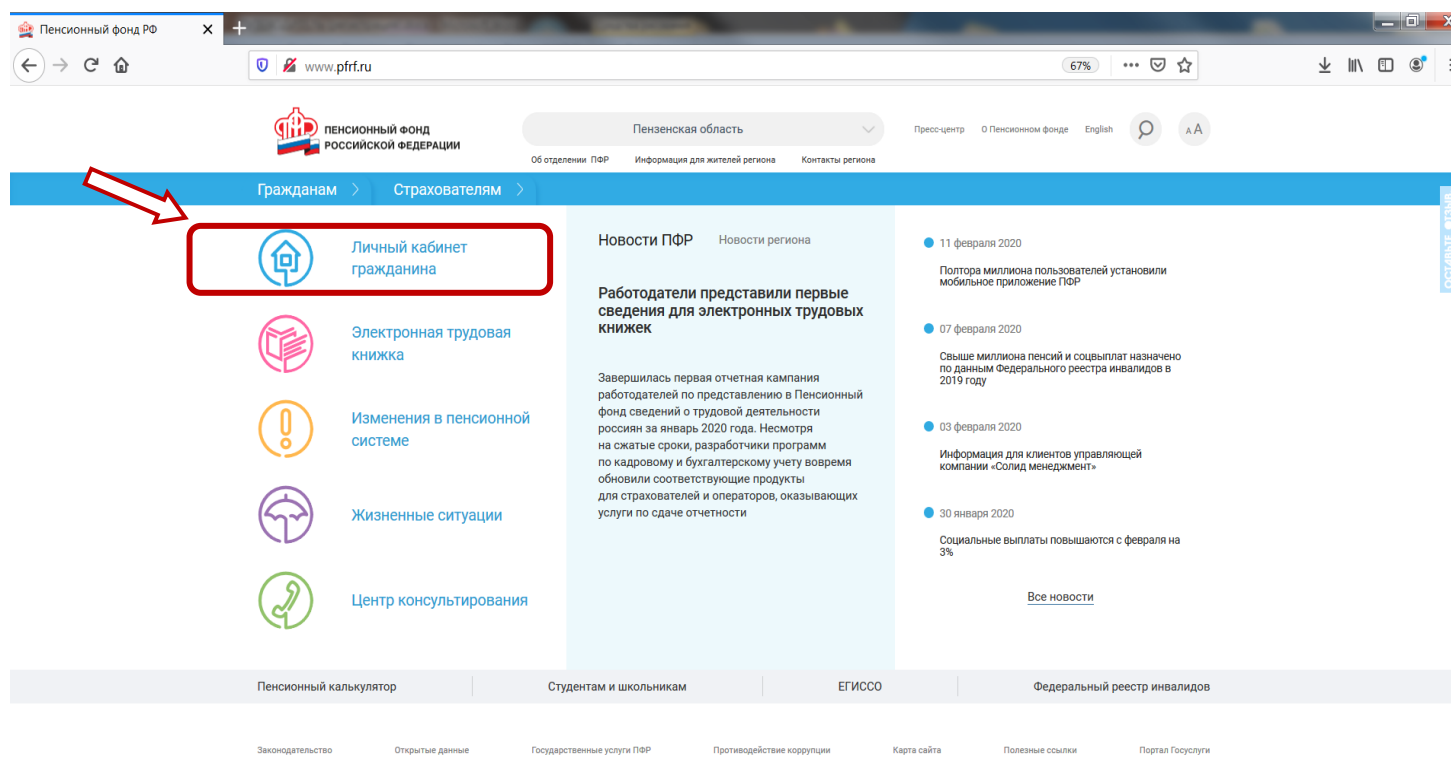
Пенсионный фонд РФ

www.pfrf.ru

67%

ПЕНСИОННЫЙ ФОНД РОССИЙСКОЙ ФЕДЕРАЦИИ

Пензенская область

Пресс-центр О Пенсионном фонде English

A A

Об отделении ПФР Информация для жителей региона Контакты региона

Гражданам Страхователям

Личный кабинет гражданина

Электронная трудовая книжка

Изменения в пенсионной системе

Жизненные ситуации

Центр консультирования

Новости ПФР Новости региона

Работодатели представили первые сведения для электронных трудовых книжек

Завершилась первая отчетная кампания работодателей по представлению в Пенсионный фонд сведений о трудовой деятельности россиян за январь 2020 года. Несмотря на сжатые сроки, разработчики программ по кадровому и бухгалтерскому учету вовремя обновили соответствующие продукты для страхователей и операторов, оказывающих услуги по сдаче отчетности

11 февраля 2020

Полтора миллиона пользователей установили мобильное приложение ПФР

07 февраля 2020

Свыше миллиона пенсий и соцвыплат назначено по данным Федерального реестра инвалидов в 2019 году

03 февраля 2020

Информация для клиентов управляющей компании «Солид менеджмент»

30 января 2020

Социальные выплаты повышаются с февраля на 3%

Все новости

Пенсионный калькулятор Студентам и школьникам ЕГИССО Федеральный реестр инвалидов

Законодательство Открытые данные Государственные услуги ПФР Противодействие коррупции Карта сайта Полезные ссылки Портал Госуслуги